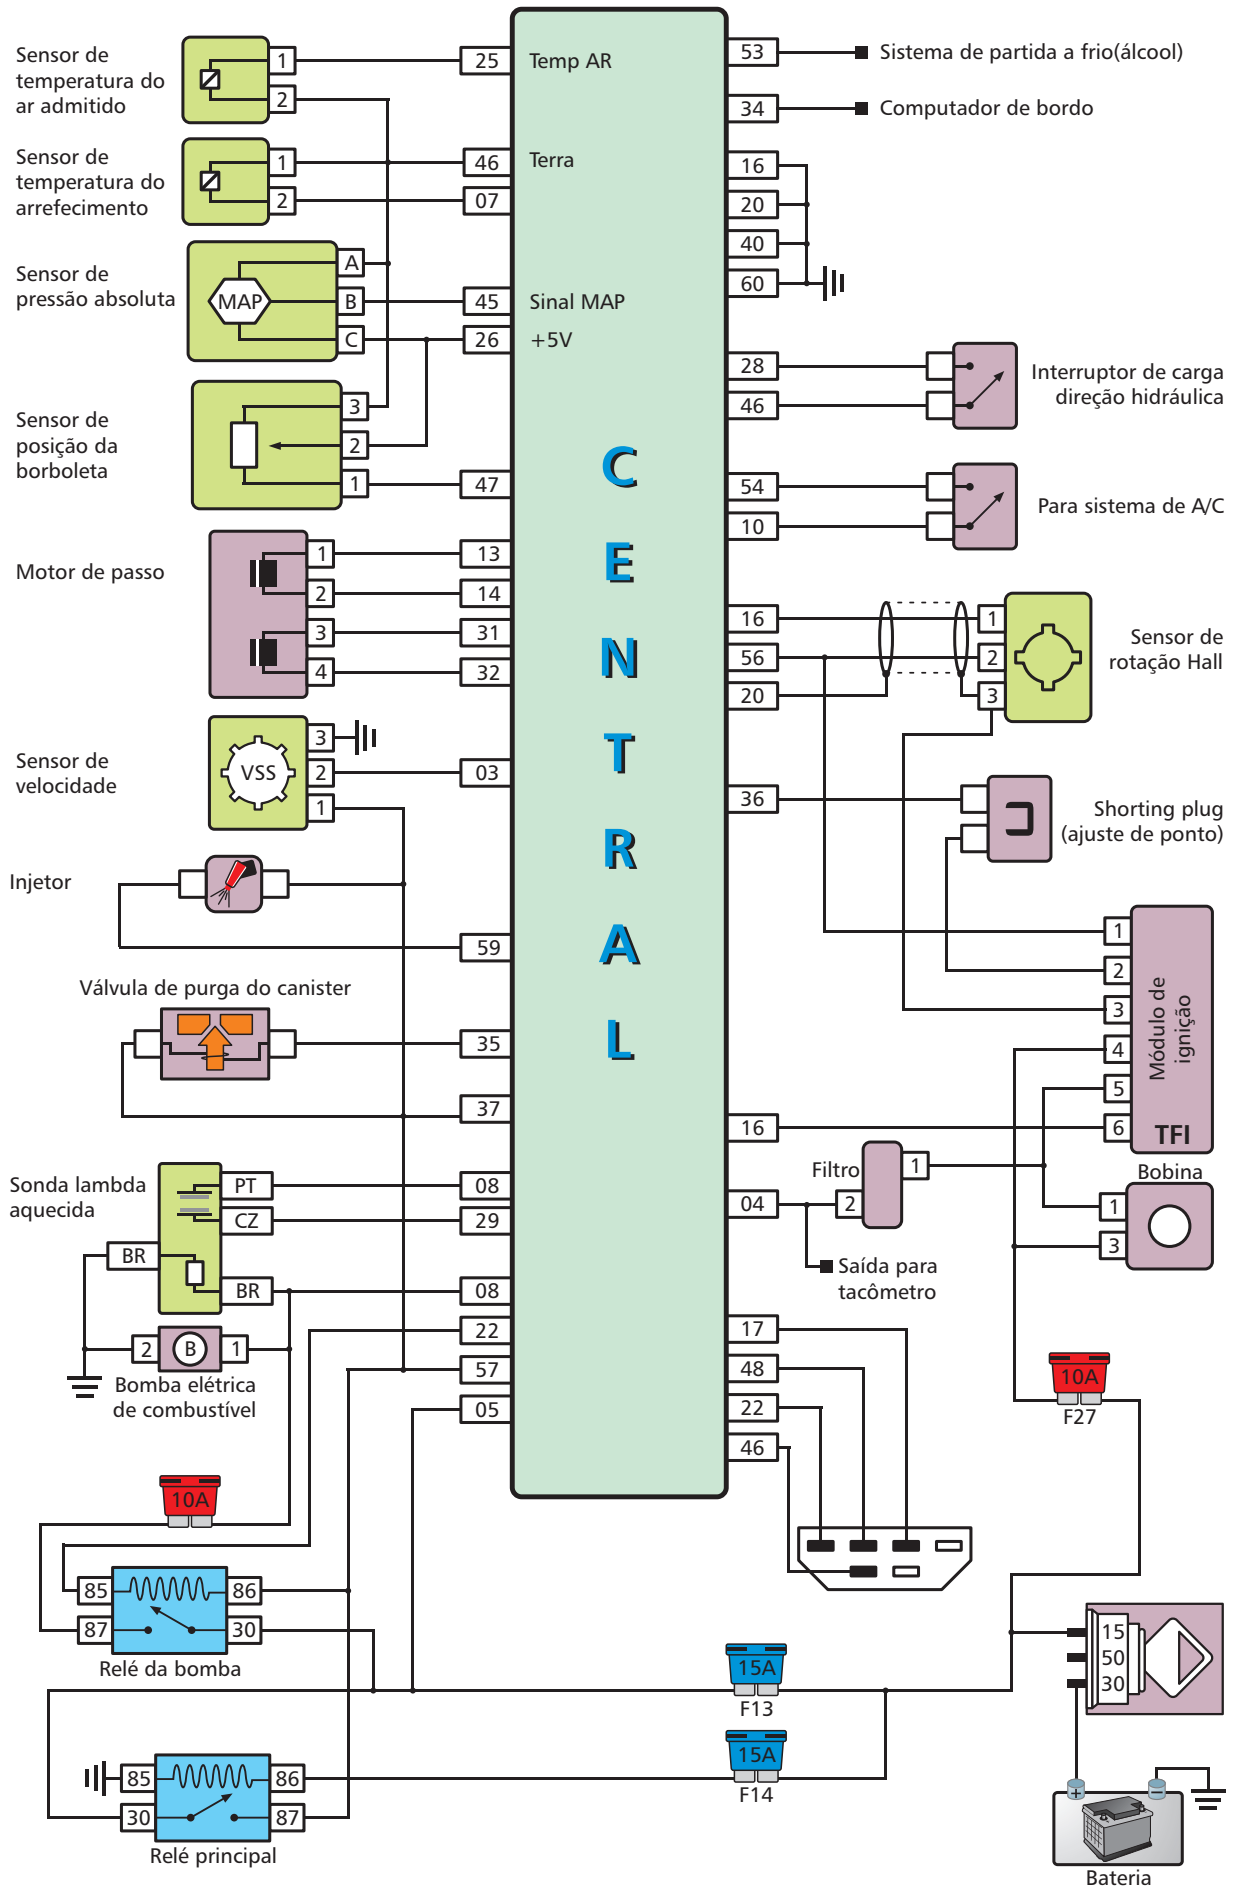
Sensor de temperatura do ar admitido

1
2
25
Temp AR

Sensor de temperatura do arrefecimento

1
2
46
Terra
07

Sensor de pressão absoluta

MAP
A
B
C
45
Sinal MAP
26
+5V

Sensor de posição da borboleta

3
2
1
47

Motor de passo

1
2
3
4
13
14
31
32

Sensor de velocidade

VSS
3
2
1
03

Injetor

59

Válvula de purga do canister

35
37

Sonda lambda aquecida

PT
CZ
BR
BR
08
29
08

2
B
1
Bomba elétrica de combustível

22
57
05

10A

85
86
87
30
Relé da bomba

85
86
30
87
Relé principal

CENTRAL

53
Sistema de partida a frio(álcool)
34
Computador de bordo
16
20
40
60

28
46
Interruptor de carga direção hidráulica

54
10
Para sistema de A/C

16
56
20
1
2
3
Sensor de rotação Hall

36
Shorting plug (ajuste de ponto)

1
2
3
4
5
6
Módulo de ignição
TFI

16

Filtro
1
2
04
Saída para tacômetro

Bobina
1
3

10A
F27

17
48
22
46

15A
F13

15A
F14

15
50
30

Bateria